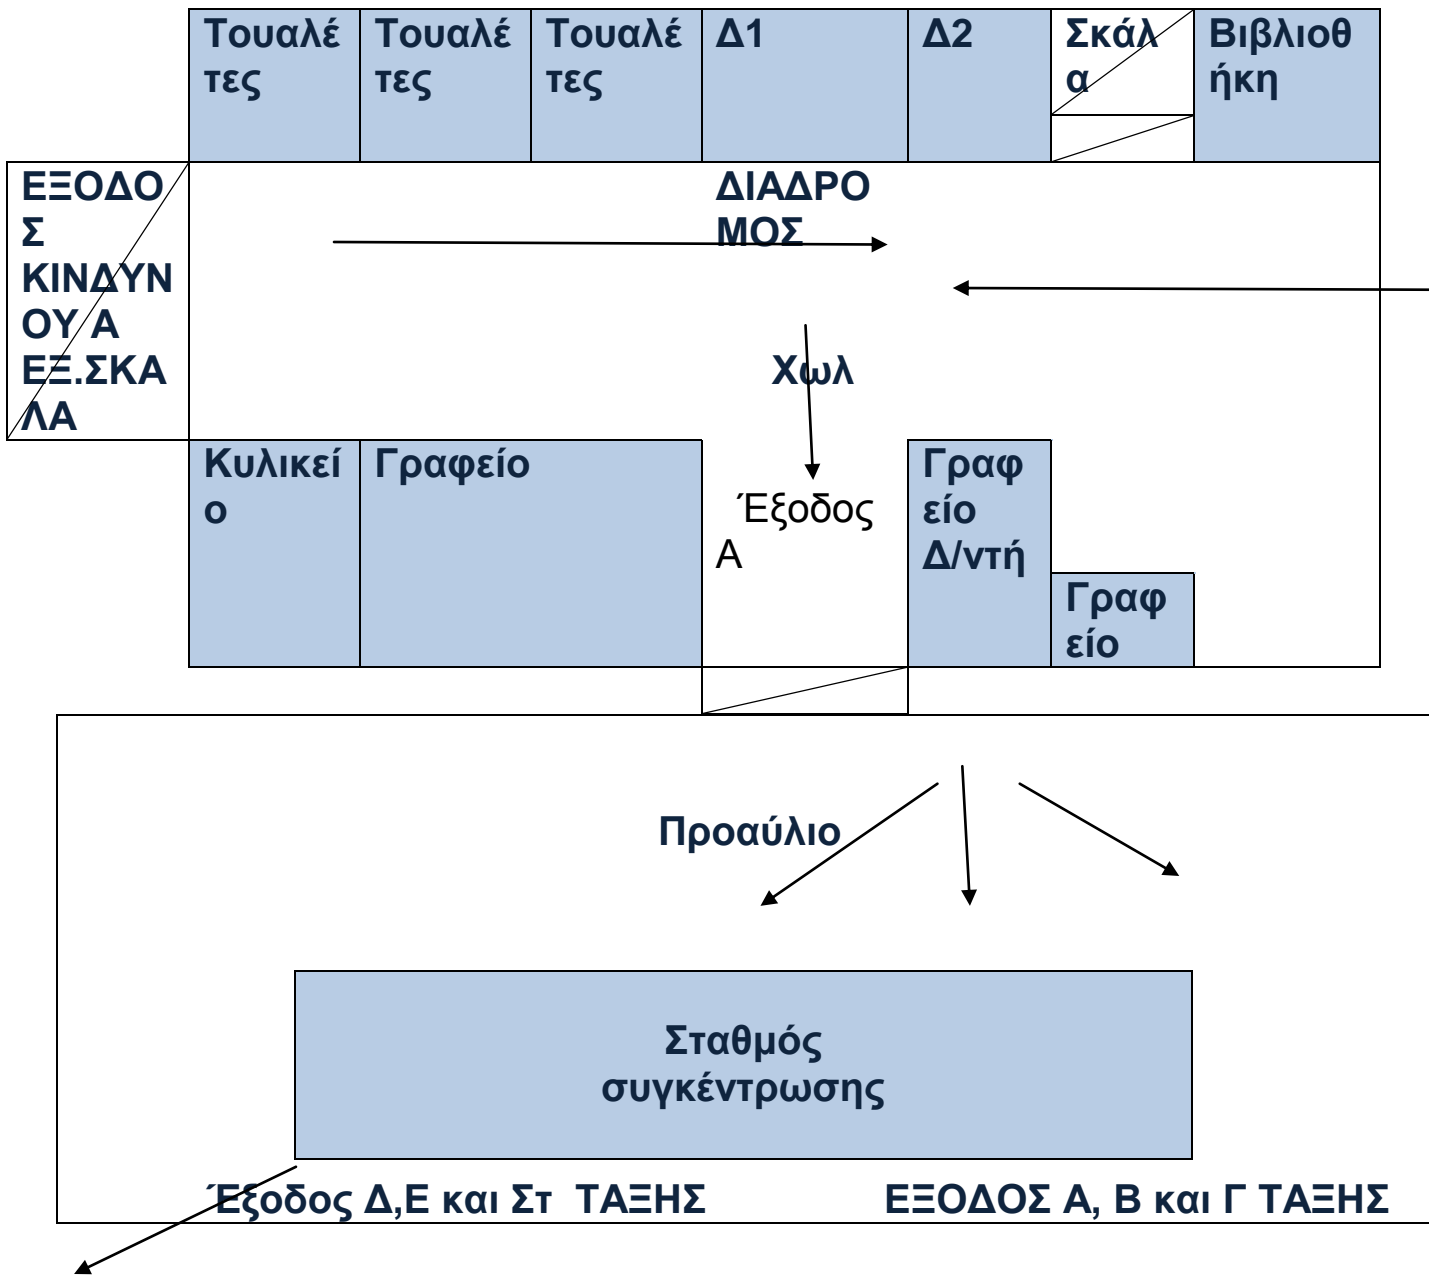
Τουαλέτες

Τουαλέτες

Τουαλέτες

Δ1

Δ2

Σκάλα

Βιβλιοθήκη

ΕΞΟΔΟΣ ΚΙΝΔΥΝΟΥ Α ΕΞ.ΣΚΑΛΑ

ΔΙΑΔΡΟΜΟΣ

Χωλ

Κυλικείο

Γραφείο

Έξοδος Α

Γραφείο Δ/ντή

Γραφείο

Προαύλιο

Σταθμός συγκέντρωσης

Έξοδος Δ,Ε και Στ ΤΑΞΗΣ

ΕΞΟΔΟΣ Α, Β και Γ ΤΑΞΗΣ